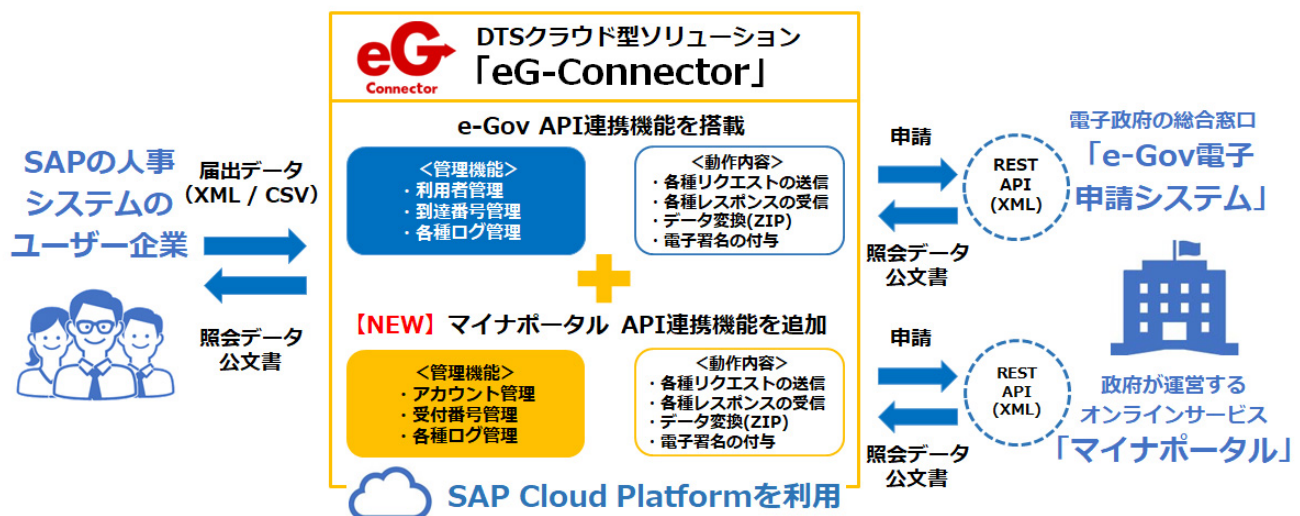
eG Connector

DTSクラウド型ソリューション
「eG-Connector」

SAPの人事システムのユーザー企業

届出データ
(XML / CSV)

照会データ
公文書

e-Gov API連携機能を搭載

<管理機能>
・利用者管理
・到達番号管理
・各種ログ管理

<動作内容>
・各種リクエストの送信
・各種レスポンスの受信
・データ変換(ZIP)
・電子署名の付与

【NEW】マイナポータル API連携機能を追加

<管理機能>
・アカウント管理
・受付番号管理
・各種ログ管理

<動作内容>
・各種リクエストの送信
・各種レスポンスの受信
・データ変換(ZIP)
・電子署名の付与

SAP Cloud Platformを利用

申請

照会データ
公文書

REST
API
(XML)

電子政府の総合窓口
「e-Gov電子申請システム」

申請

照会データ
公文書

REST
API
(XML)

政府が運営するオンラインサービス
「マイナポータル」